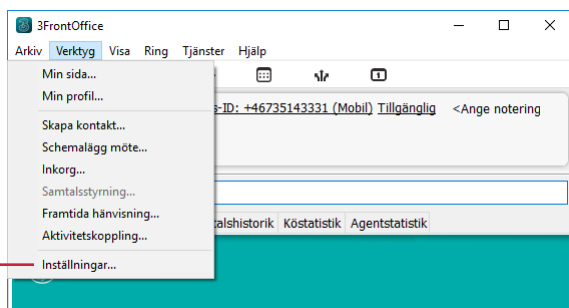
3FrontOffice

Arkiv Verktyg Visa Ring Tjänster Hjälp

Min sida...
Min profil...
Skapa kontakt...
Schemalägg möte...
Inkorg...
Samtalsstyrning...
Framtida hänvisning...
Aktivitetskoppling...
Inställningar...

s-ID: +46735143331 (Mobil) Tillgänglig <Ange notering

talshistorik Köstatistik Agentstatistik